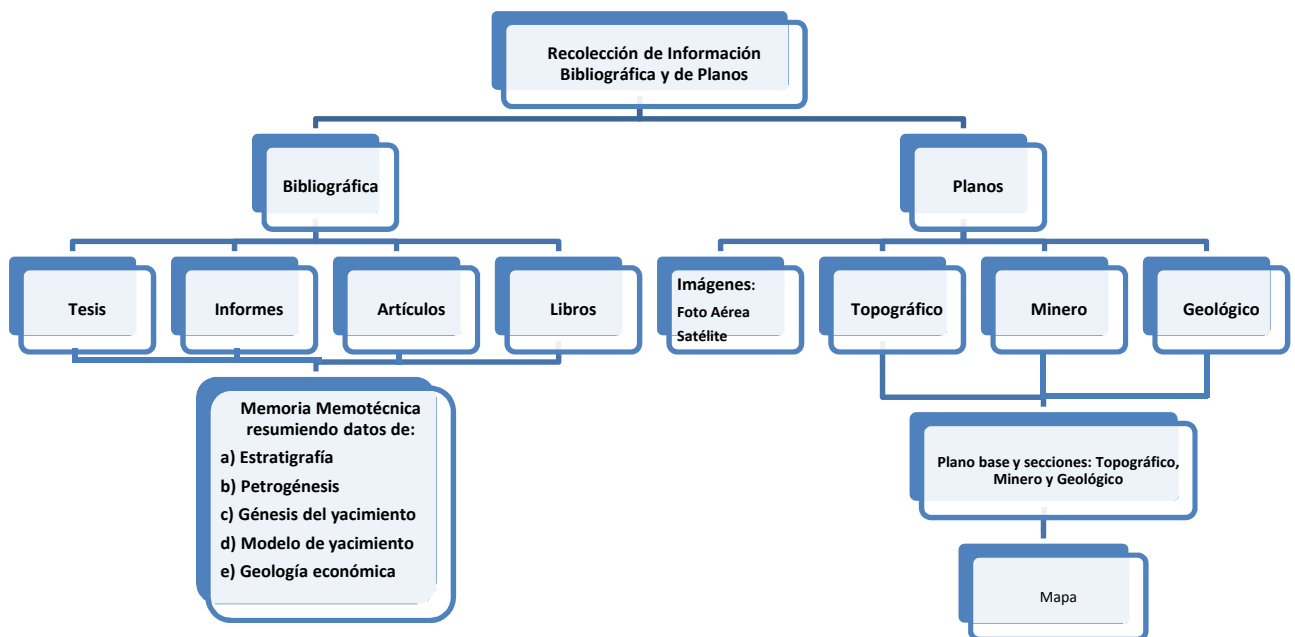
Recolección de Información Bibliográfica y de Planos

Bibliográfica

Planos

Tesis

Informes

Artículos

Libros

Imágenes:
Foto Aérea
Satélite

Topográfico

Minero

Geológico

Memoria Memotécnica resumiendo datos de:
a) Estratigrafía
b) Petrogénesis
c) Génesis del yacimiento
d) Modelo de yacimiento
e) Geología económica

Plano base y secciones: Topográfico, Minero y Geológico

Mapa